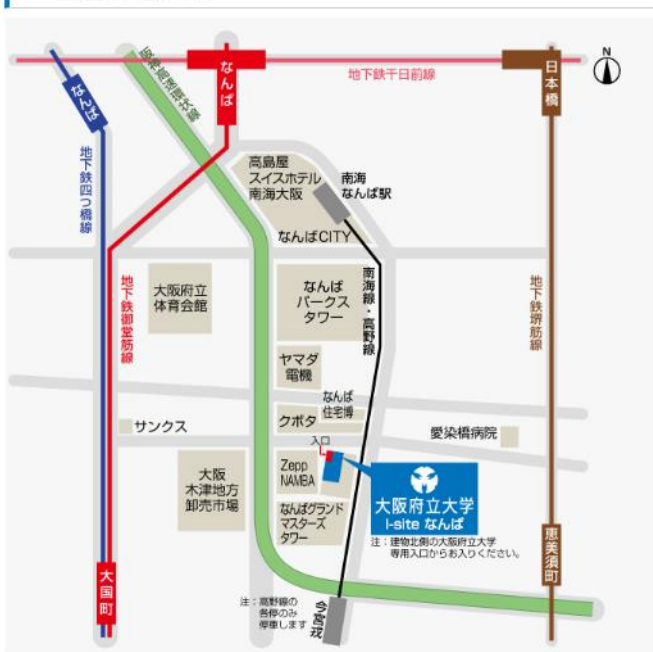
N

地下鉄千日前線

なんば

なんば

日本橋

地下鉄四つ橋線

阪神高速環状線

高島屋
スイスホテル
南海大阪

南海
なんば駅

なんばCITY

地下鉄御堂筋線

大阪府立
体育会館

なんば
パークス
タワー

南海線・高野線

地下鉄堺筋線

ヤマダ
電機

なんば
住宅博

クボタ

サンクス

入口

愛染橋病院

大阪
木津地方
卸売市場

Zepp
NAMBA

大阪府立大学
I-site なんば

なんばグランド
マスターズ
タワー

注：建物北側の大阪府立大学
専用入口からお入りください。

恵美須町

大国町

注：高野線の
各停のみ
停車します

今宮戎